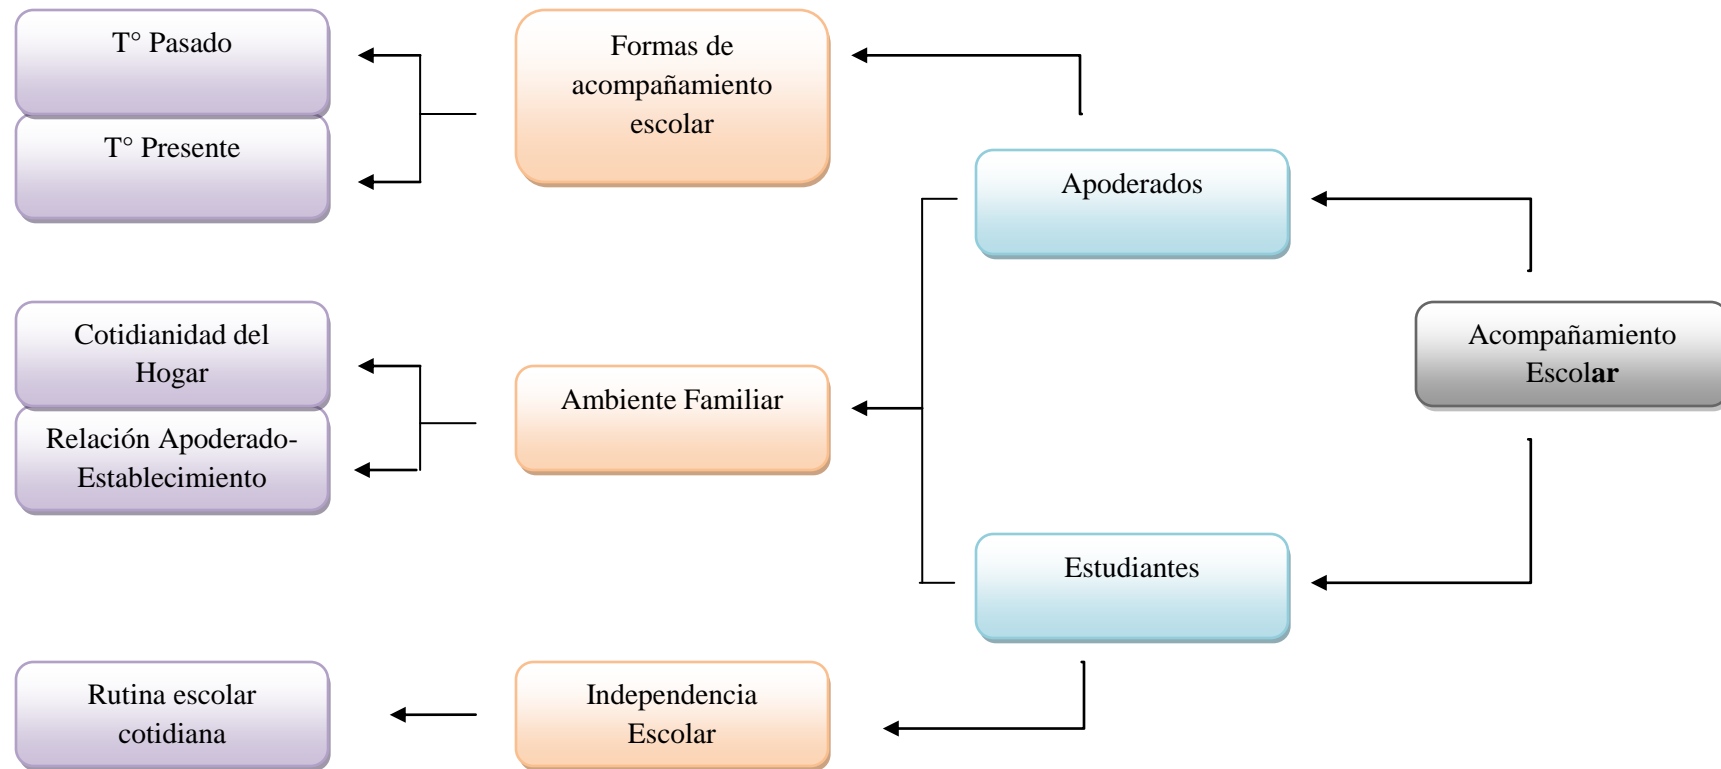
Acompañamiento Escolar

Apoderados

Estudiantes

Formas de acompañamiento escolar

Ambiente Familiar

Independencia Escolar

T° Pasado

T° Presente

Cotidianidad del Hogar

Relación Apoderado-Establecimiento

Rutina escolar cotidiana